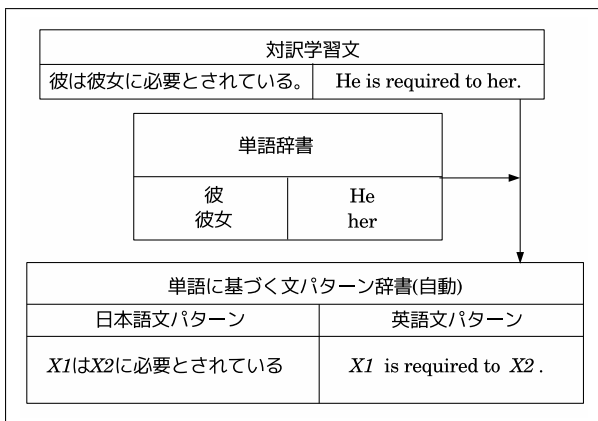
| 対訳学習文 | |
|---|---|
| 彼は彼女に必要とされている。 | He is required to her. |

| 単語辞書 | |
|---|---|
| 彼 彼女 | He her |

| 単語に基づく文パターン辞書(自動) | |
|---|---|
| 日本語文パターン | 英語文パターン |
| *X1*は*X2*に必要とされている | *X1* is required to *X2* . |